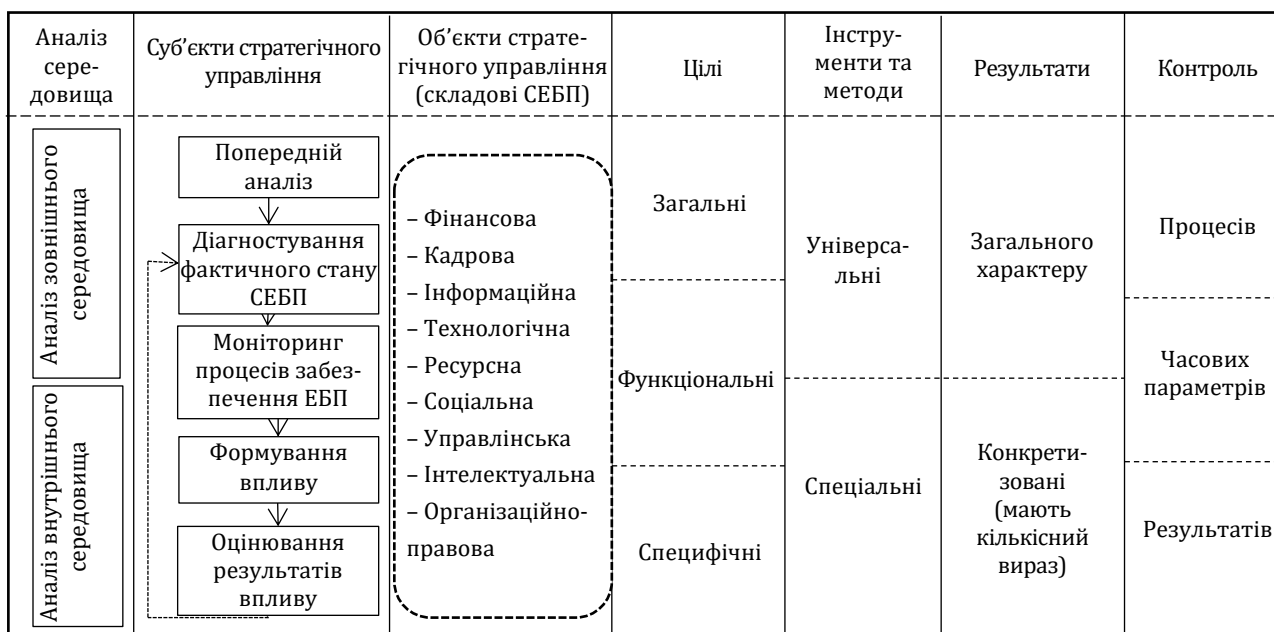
| Аналіз середовища | Суб'єкти стратегічного управління | Об'єкти стратегічного управління (складові СЕБП) | Цілі | Інструменти та методи | Результати | Контроль |
|---|---|---|---|---|---|---|
| Аналіз зовнішнього середовища | Попередній аналіз | – Фінансова | Загальні | Універсальні | Загального характеру | Процесів |
| Аналіз внутрішнього середовища | Діагностування фактичного стану СЕБП | – Кадрова | Функціональні | Спеціальні | Конкретизовані (мають кількісний вираз) | Часових параметрів |
| | Моніторинг процесів забезпечення ЕБП | – Інформаційна | Специфічні | | | Результатів |
| | Формування впливу | – Технологічна | | | | |
| | Оцінювання результатів впливу | – Ресурсна | | | | |
| | | – Соціальна | | | | |
| | | – Управлінська | | | | |
| | | – Інтелектуальна | | | | |
| | | – Організаційно-правова | | | | |